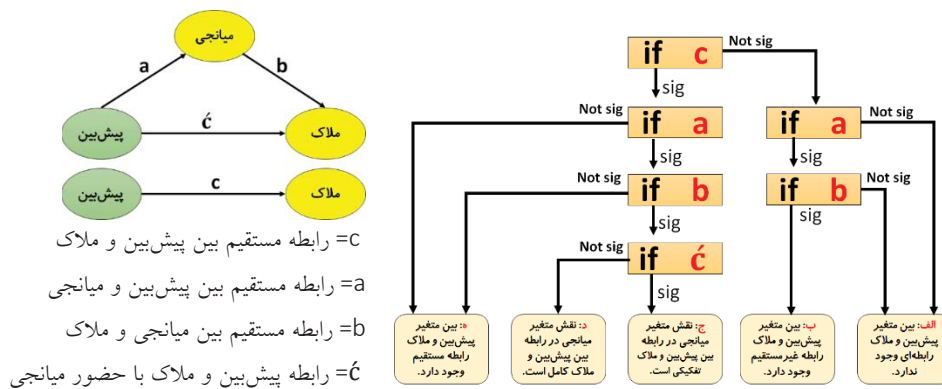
میانجی

a

b

پیش‌بین

ć

ملاک

پیش‌بین

c

ملاک

c= رابطه مستقیم بین پیش‌بین و ملاک

a= رابطه مستقیم بین پیش‌بین و میانجی

b= رابطه مستقیم بین میانجی و ملاک

ć= رابطه پیش‌بین و ملاک با حضور میانجی

if c

Not sig

sig

if a

Not sig

sig

if b

Not sig

sig

if ć

Not sig

sig

if a

Not sig

sig

if b

Not sig

sig

ه: بین متغیر پیش‌بین و ملاک رابطه مستقیم وجود دارد.

د: نقش متغیر میانجی در رابطه بین پیش‌بین و ملاک کامل است.

ج: نقش متغیر میانجی در رابطه بین پیش‌بین و ملاک تفکیکی است.

ب: بین متغیر پیش‌بین و ملاک رابطه غیرمستقیم وجود دارد.

الف: بین متغیر پیش‌بین و ملاک رابطه‌ای وجود ندارد.